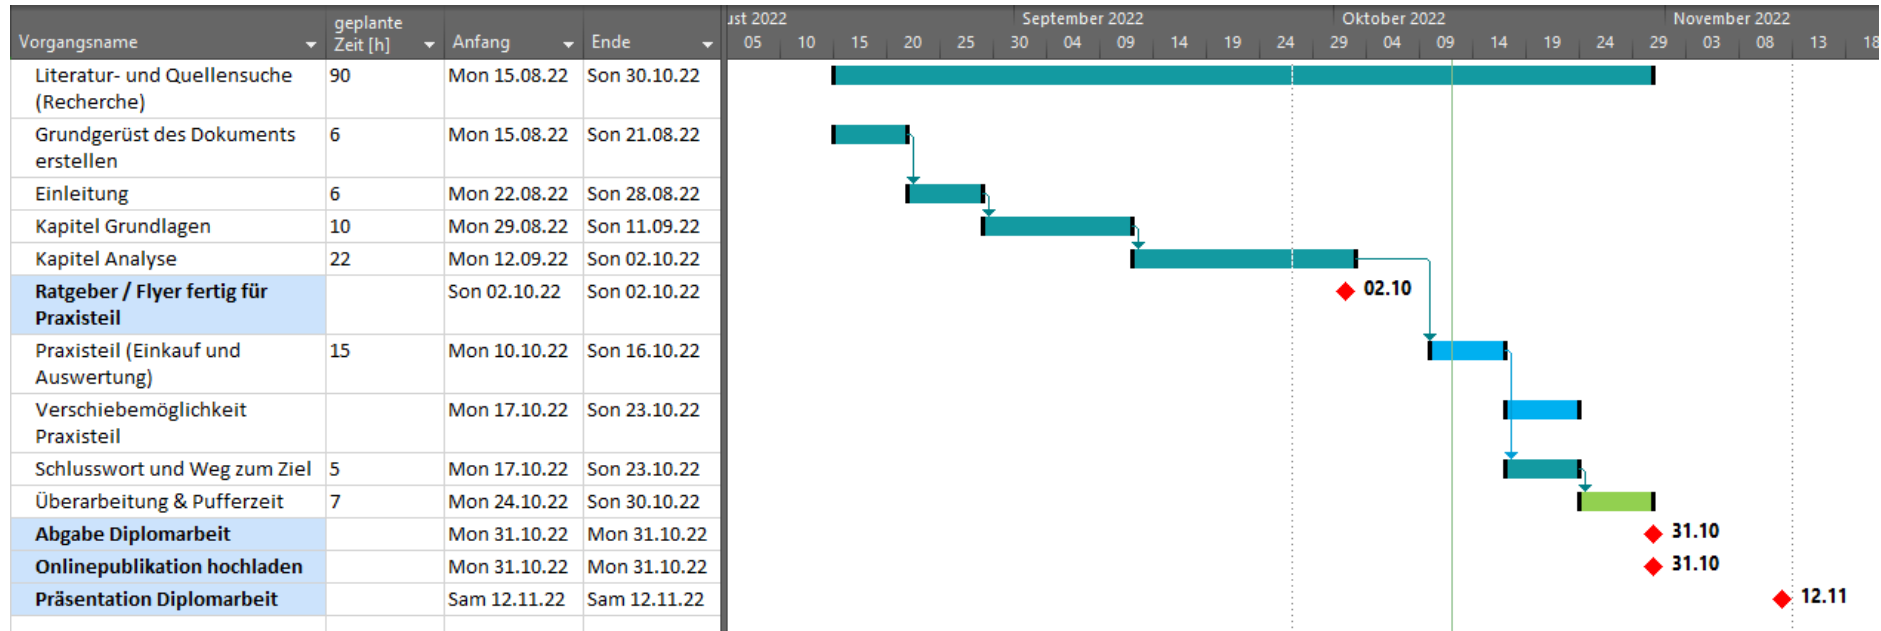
| Vorgangsname | geplante Zeit [h] | Anfang | Ende |
|---|---|---|---|
| Literatur- und Quellensuche (Recherche) | 90 | Mon 15.08.22 | Son 30.10.22 |
| Grundgerüst des Dokuments erstellen | 6 | Mon 15.08.22 | Son 21.08.22 |
| Einleitung | 6 | Mon 22.08.22 | Son 28.08.22 |
| Kapitel Grundlagen | 10 | Mon 29.08.22 | Son 11.09.22 |
| Kapitel Analyse | 22 | Mon 12.09.22 | Son 02.10.22 |
| **Ratgeber / Flyer fertig für Praxisteil** | | Son 02.10.22 | Son 02.10.22 |
| Praxisteil (Einkauf und Auswertung) | 15 | Mon 10.10.22 | Son 16.10.22 |
| Verschiebemöglichkeit Praxisteil | | Mon 17.10.22 | Son 23.10.22 |
| Schlusswort und Weg zum Ziel | 5 | Mon 17.10.22 | Son 23.10.22 |
| Überarbeitung & Pufferzeit | 7 | Mon 24.10.22 | Son 30.10.22 |
| **Abgabe Diplomarbeit** | | Mon 31.10.22 | Mon 31.10.22 |
| **Onlinepublikation hochladen** | | Mon 31.10.22 | Mon 31.10.22 |
| **Präsentation Diplomarbeit** | | Sam 12.11.22 | Sam 12.11.22 |

ust 2022 September 2022 Oktober 2022 November 2022
05 10 15 20 25 30 04 09 14 19 24 29 04 09 14 19 24 29 03 08 13 18

02.10
31.10
31.10
12.11